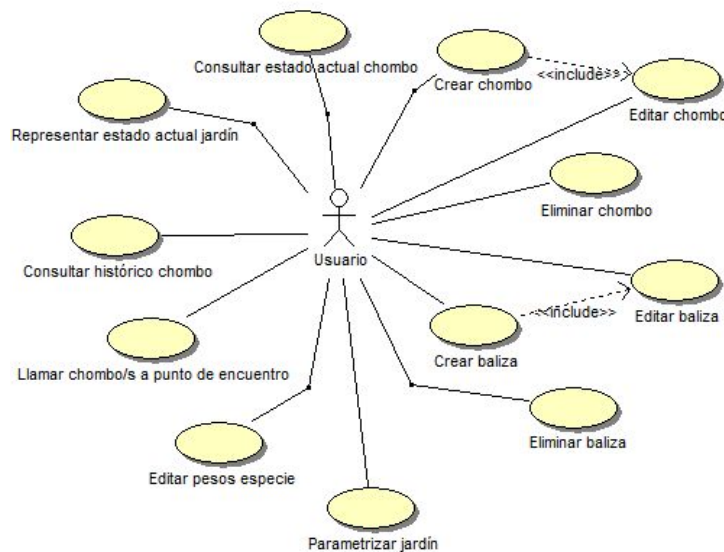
Consultar estado actual chombo

Crear chombo

<<include>>

Editar chombo

Representar estado actual jardín

Eliminar chombo

Consultar histórico chombo

Usuario

Editar baliza

<<include>>

Crear baliza

Llamar chombo/s a punto de encuentro

Eliminar baliza

Editar pesos especie

Parametrizar jardín